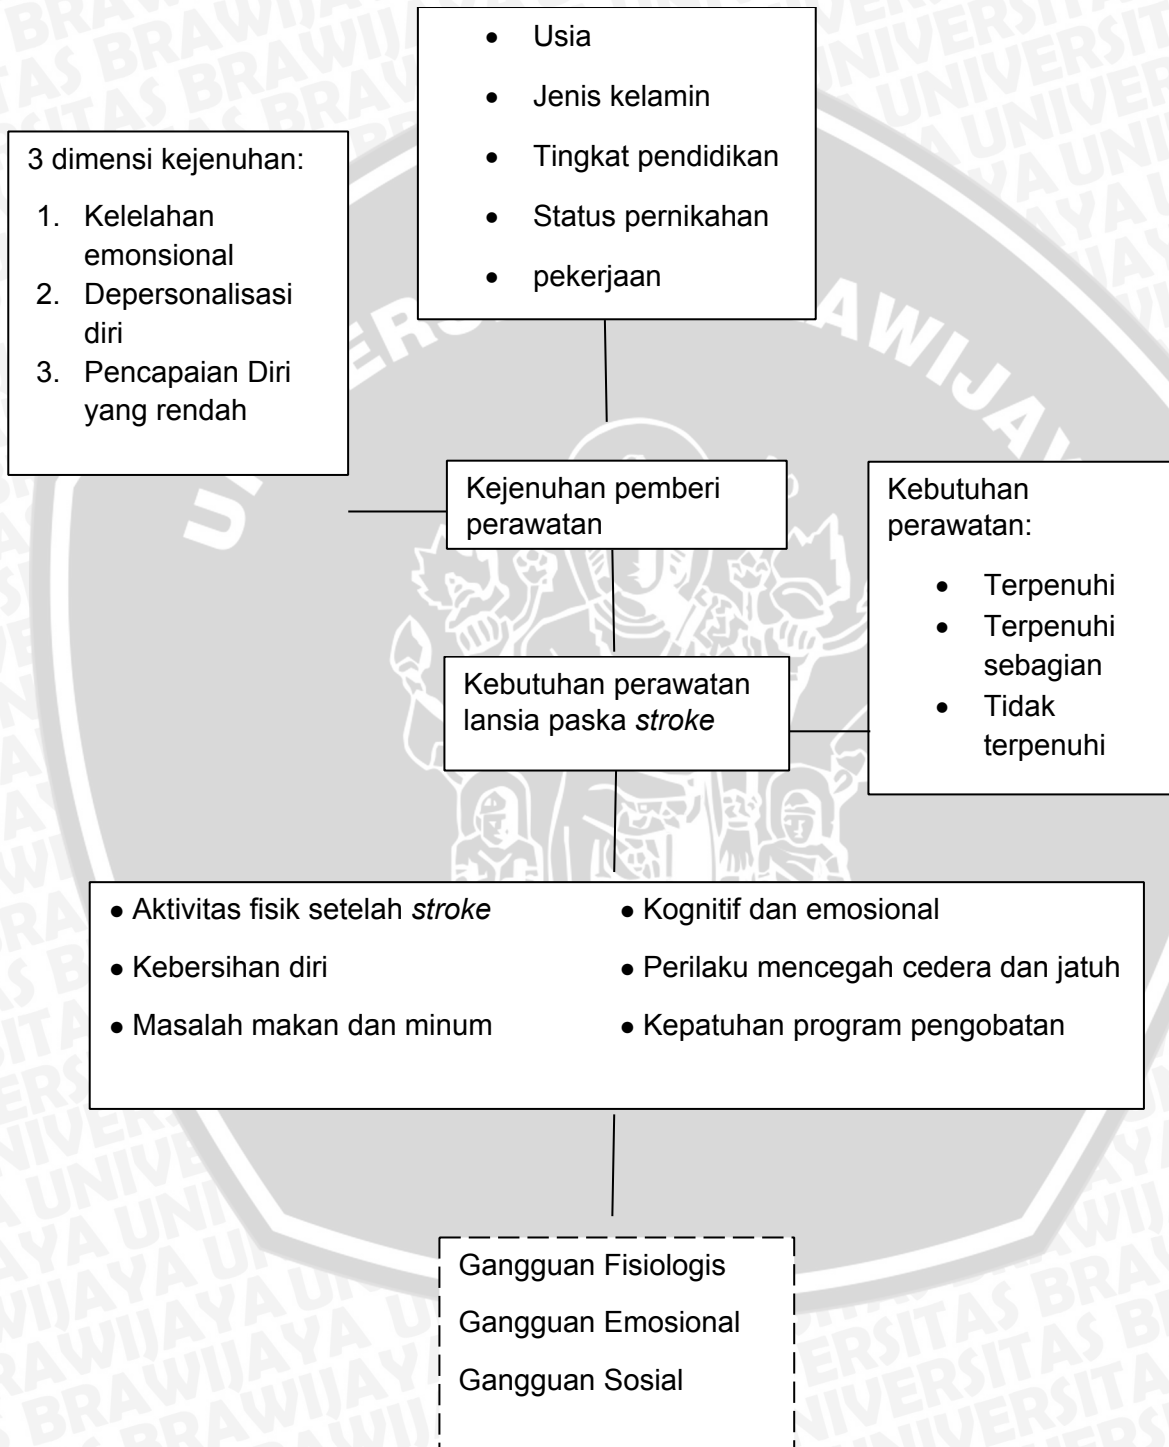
3 dimensi kejenuhan:
1. Kelelahan emonsional
2. Depersonalisasi diri
3. Pencapaian Diri yang rendah

- Usia
- Jenis kelamin
- Tingkat pendidikan
- Status pernikahan
- pekerjaan

Kejenuhan pemberi perawatan

Kebutuhan perawatan:
- Terpenuhi
- Terpenuhi sebagian
- Tidak terpenuhi

Kebutuhan perawatan lansia paska *stroke*

- Aktivitas fisik setelah *stroke*
- Kebersihan diri
- Masalah makan dan minum

- Kognitif dan emosional
- Perilaku mencegah cedera dan jatuh
- Kepatuhan program pengobatan

Gangguan Fisiologis
Gangguan Emosional
Gangguan Sosial